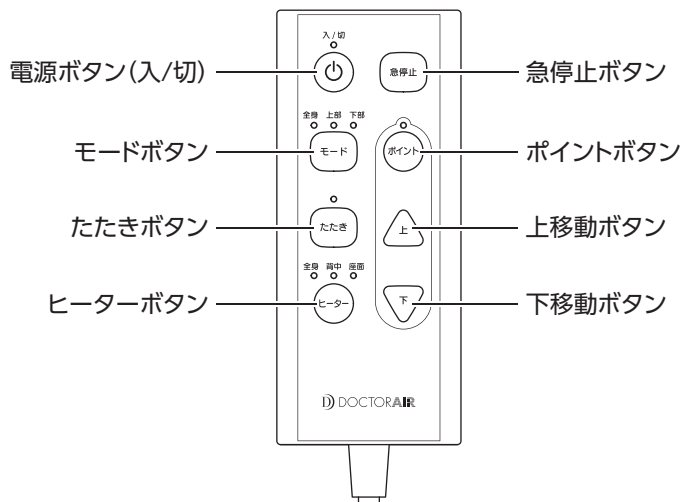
入/切

電源ボタン(入/切)

急停止

急停止ボタン

全身 上部 下部

モード

モードボタン

ポイント

ポイントボタン

たたき

たたきボタン

上

上移動ボタン

全身 背中 座面

ヒーター

ヒーターボタン

下

下移動ボタン

D DOCTORAIR